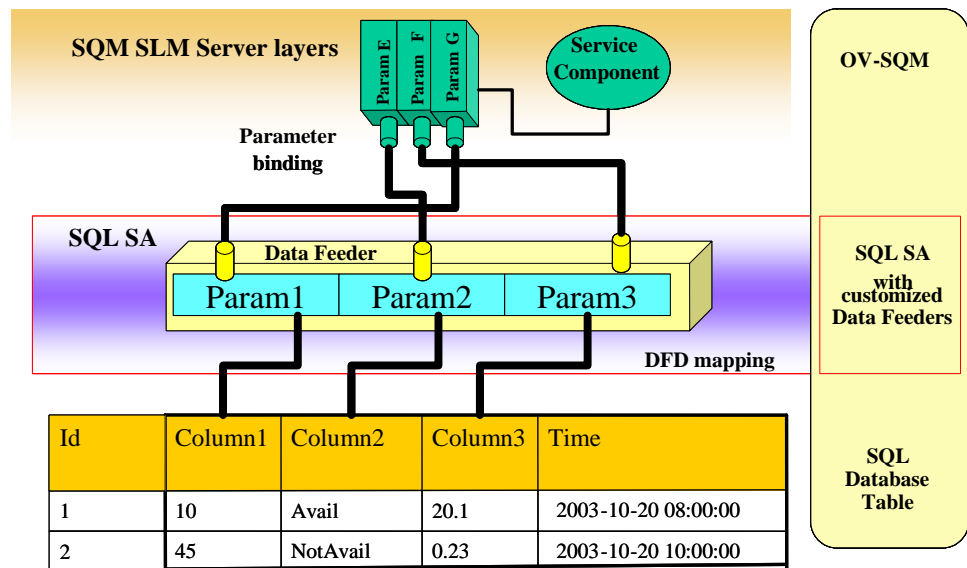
SQM SLM Server layers

Param E
Param F
Param G

Service Component

OV-SQM

Parameter binding

SQL SA

Data Feeder

Param1 Param2 Param3

SQL SA with customized Data Feeders

DFD mapping

| Id | Column1 | Column2 | Column3 | Time |
|---|---|---|---|---|
| 1 | 10 | Avail | 20.1 | 2003-10-20 08:00:00 |
| 2 | 45 | NotAvail | 0.23 | 2003-10-20 10:00:00 |

SQL Database Table